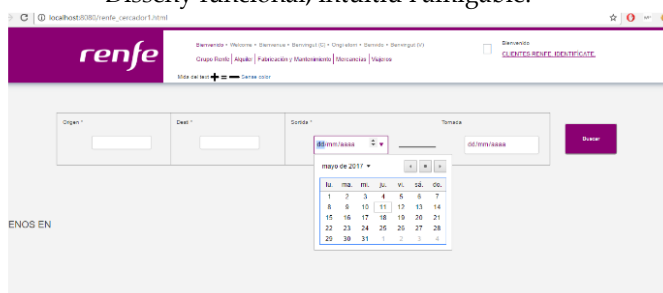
Disseny funcional, intuïtiu i navegable.

localhost:8080/renfe_cercador1.html

renfe

Bienvenido • Welcome • Benvinguts (C) • Ongi etorri • Benvido • Benvinguts (V)

Grupo Renfe | Alquiler | Fabricación y Mantenimiento | Mercancías | Viajeros

Mida del text + = — Sense color

Bienvenido
CLIENTES RENFE. IDENTIFÍCATE.

Origen *

Destí *

Sortida *

Tornada

dd/mm/aaaa

dd/mm/aaaa

Buscar

mayo de 2017 ▾

| lu. | ma. | mi. | ju. | vi. | sá. | do. |
|---|---|---|---|---|---|---|
| 1 | 2 | 3 | 4 | 5 | 6 | 7 |
| 8 | 9 | 10 | 11 | 12 | 13 | 14 |
| 15 | 16 | 17 | 18 | 19 | 20 | 21 |
| 22 | 23 | 24 | 25 | 26 | 27 | 28 |
| 29 | 30 | 31 | 1 | 2 | 3 | 4 |

ENOS EN